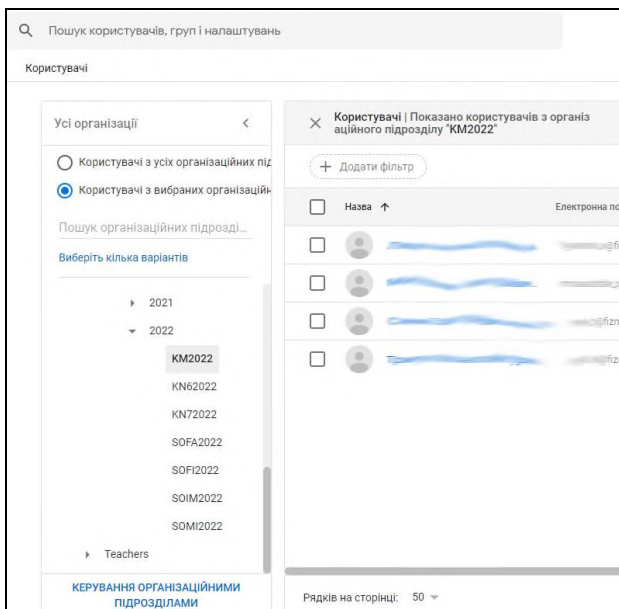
Пошук користувачів, груп і налаштувань

Користувачі

Усі організації

Користувачі з усіх організаційних під

Користувачі з вибраних організацій

Пошук організаційних підрозді...

Виберіть кілька варіантів

2021

2022

KM2022

KN62022

KN72022

SOFA2022

SOFI2022

SOIM2022

SOMI2022

Teachers

КЕРУВАННЯ ОРГАНІЗАЦІЙНИМИ ПІДРОЗДІЛАМИ

Користувачі | Показано користувачів з організаційного підрозділу "KM2022"

+ Додати фільтр

Назва ↑

Електронна по

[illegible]@f

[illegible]

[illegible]@fizn

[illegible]fizn

Рядків на сторінці: 50